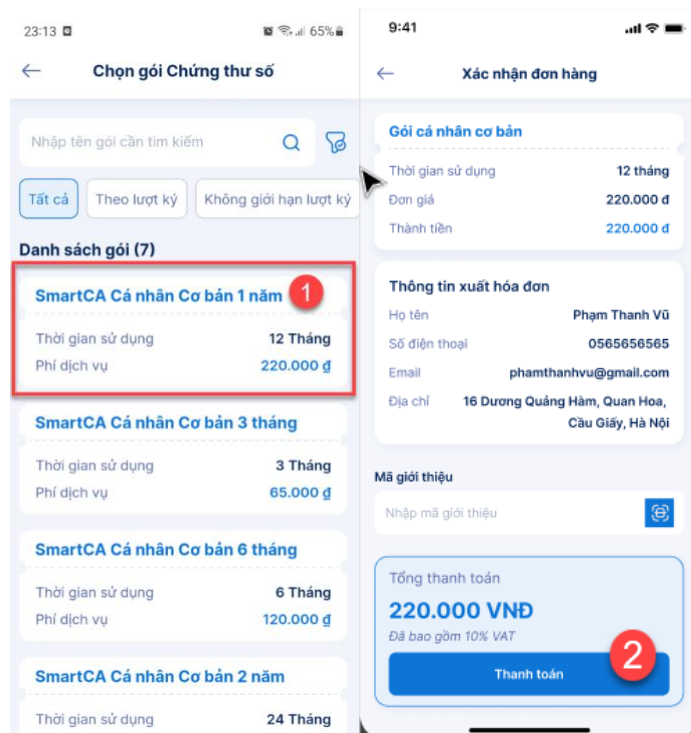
23:13 65%

Chọn gói Chứng thư số

Nhập tên gói cần tìm kiếm

Tất cả
Theo lượt ký
Không giới hạn lượt ký

Danh sách gói (7)

SmartCA Cá nhân Cơ bản 1 năm
1
Thời gian sử dụng 12 Tháng
Phí dịch vụ 220.000 ₫

SmartCA Cá nhân Cơ bản 3 tháng
Thời gian sử dụng 3 Tháng
Phí dịch vụ 65.000 ₫

SmartCA Cá nhân Cơ bản 6 tháng
Thời gian sử dụng 6 Tháng
Phí dịch vụ 120.000 ₫

SmartCA Cá nhân Cơ bản 2 năm
Thời gian sử dụng 24 Tháng

9:41

Xác nhận đơn hàng

Gói cá nhân cơ bản
Thời gian sử dụng 12 tháng
Đơn giá 220.000 đ
Thành tiền 220.000 đ

Thông tin xuất hóa đơn
Họ tên Phạm Thanh Vũ
Số điện thoại 0565656565
Email phamthanhvu@gmail.com
Địa chỉ 16 Dương Quảng Hàm, Quan Hoa, Cầu Giấy, Hà Nội

Mã giới thiệu
Nhập mã giới thiệu

Tổng thanh toán
220.000 VNĐ
Đã bao gồm 10% VAT
2
Thanh toán